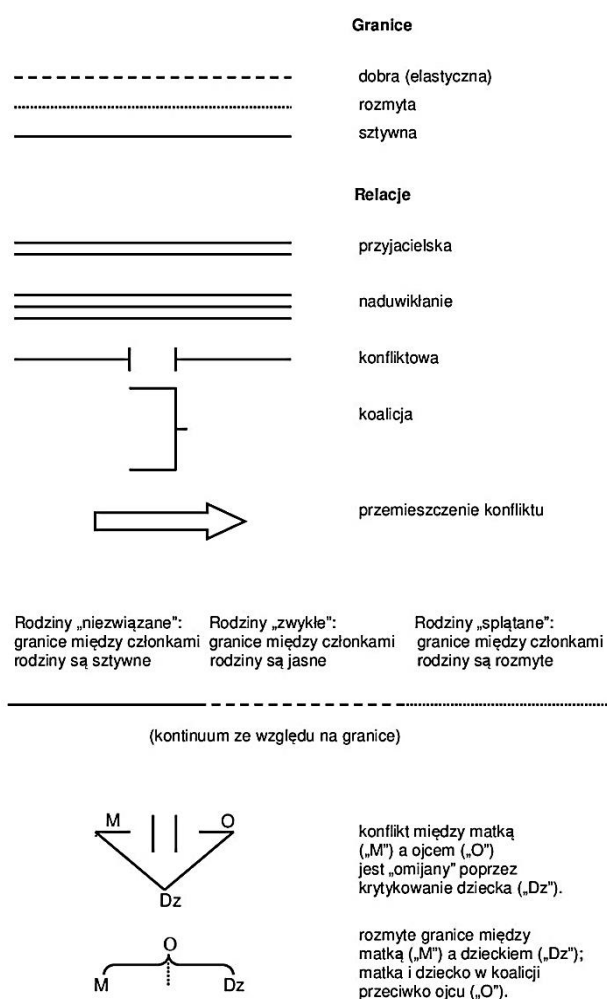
Granice

dobra (elastyczna)
rozmyta
sztywna

Relacje

przyjacielska

naduwikłanie

konfliktowa

koalicja

przemieszczenie konfliktu

Rodziny „niezwiązane": granice między członkami rodziny są sztywne

Rodziny „zwykłe": granice między członkami rodziny są jasne

Rodziny „splątane": granice między członkami rodziny są rozmyte

(kontinuum ze względu na granice)

M O Dz

konflikt między matką („M") a ojcem („O") jest „omijany" poprzez krytykowanie dziecka („Dz").

O M Dz

rozmyte granice między matką („M") a dzieckiem („Dz"); matka i dziecko w koalicji przeciwko ojcu („O").